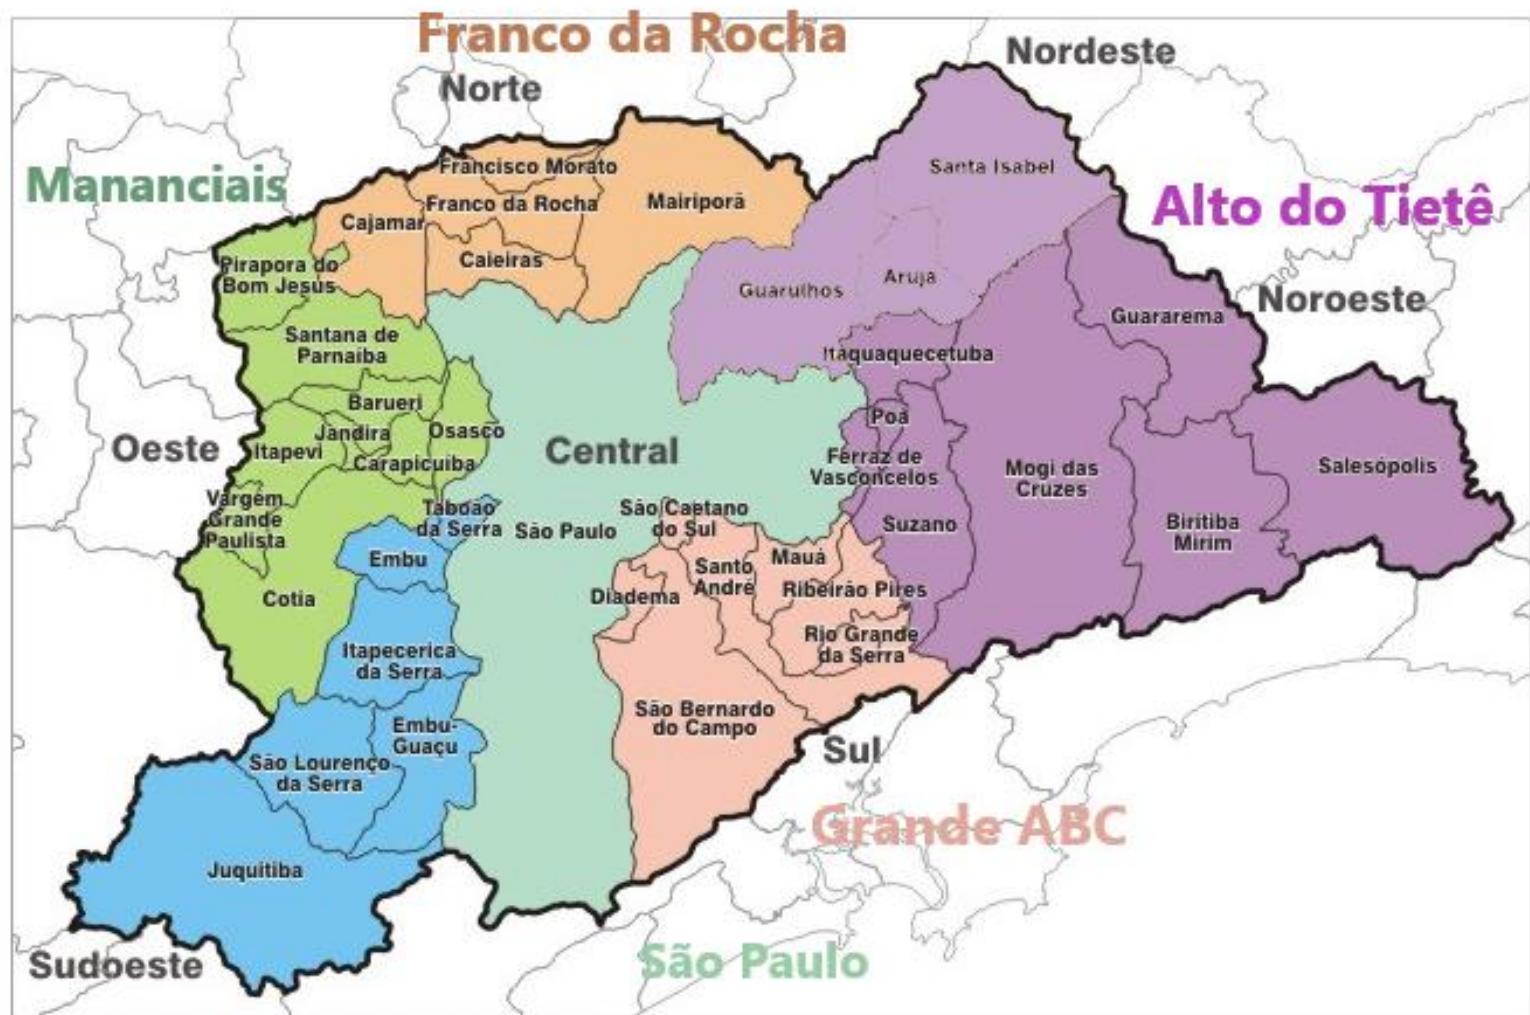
Franco da Rocha
Norte
Nordeste
Mananciais
Alto do Tietê
Noroeste
Oeste
Central
Sul
Grande ABC
São Paulo
Sudoeste

Francisco Morato
Franco da Rocha
Mairiporã
Cajamar
Caieiras
Santa Isabel
Guarulhos
Arujá
Guararema
Pirapora do Bom Jesus
Santana de Parnaíba
Itaquaquecetuba
Barueri
Jandira
Osasco
Itapevi
Carapicuíba
Poá
Ferraz de Vasconcelos
Mogi das Cruzes
Salesópolis
Vargem Grande Paulista
Taboão da Serra
São Paulo
São Caetano do Sul
Suzano
Biritiba Mirim
Embu
Santo André
Mauá
Diadema
Ribeirão Pires
Cotia
Rio Grande da Serra
Itapecerica da Serra
Embu-Guaçu
São Bernardo do Campo
São Lourenço da Serra
Juquitiba